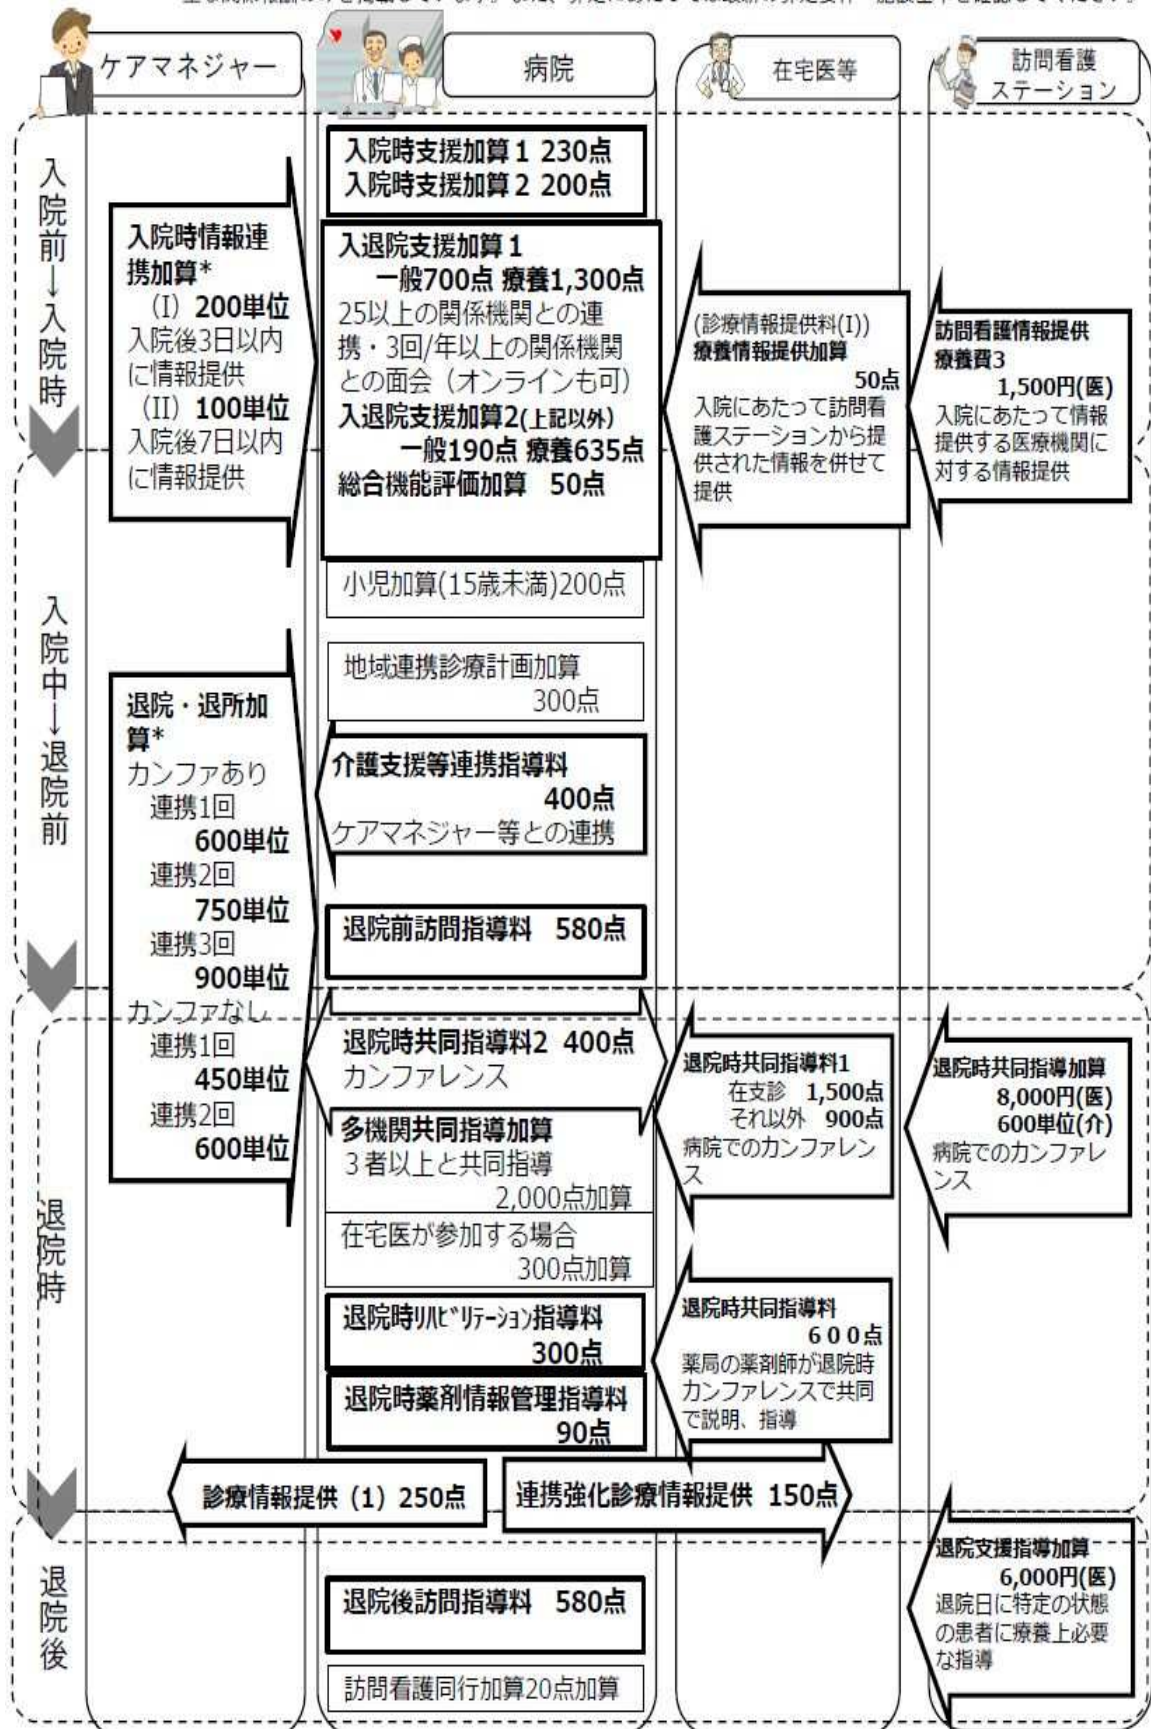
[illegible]

ケアマネジャー

病院

在宅医等

訪問看護ステーション

入院前→入院時

入院時支援加算1 230点
入院時支援加算2 200点

入院時情報連携加算*
(I) 200単位
入院後3日以内に情報提供
(II) 100単位
入院後7日以内に情報提供

入退院支援加算1
一般700点 療養1,300点
25以上の関係機関との連携・3回/年以上の関係機関との面会(オンラインも可)
入退院支援加算2(上記以外)
一般190点 療養635点
総合機能評価加算 50点

(診療情報提供料(I))
療養情報提供加算
50点
入院にあたって訪問看護ステーションから提供された情報を併せて提供

訪問看護情報提供療養費3
1,500円(医)
入院にあたって情報提供する医療機関に対する情報提供

入院中→退院前

小児加算(15歳未満)200点

地域連携診療計画加算
300点

退院・退所加算*
カンファあり
連携1回
600単位
連携2回
750単位
連携3回
900単位
カンファなし
連携1回
450単位
連携2回
600単位

介護支援等連携指導料
400点
ケアマネジャー等との連携

退院前訪問指導料 580点

退院時

退院時共同指導料2 400点
カンファレンス

多機関共同指導加算
3者以上と共同指導
2,000点加算
在宅医が参加する場合
300点加算

退院時共同指導料1
在支診 1,500点
それ以外 900点
病院でのカンファレンス

退院時共同指導加算
8,000円(医)
600単位(介)
病院でのカンファレンス

退院時ﾘﾊﾋﾞﾘﾃｰｼｮﾝ指導料
300点

退院時薬剤情報管理指導料
90点

退院時共同指導料
600点
薬局の薬剤師が退院時カンファレンスで共同で説明、指導

診療情報提供(1) 250点

連携強化診療情報提供 150点

退院後

退院支援指導加算
6,000円(医)
退院日に特定の状態の患者に療養上必要な指導

退院後訪問指導料 580点

訪問看護同行加算20点加算